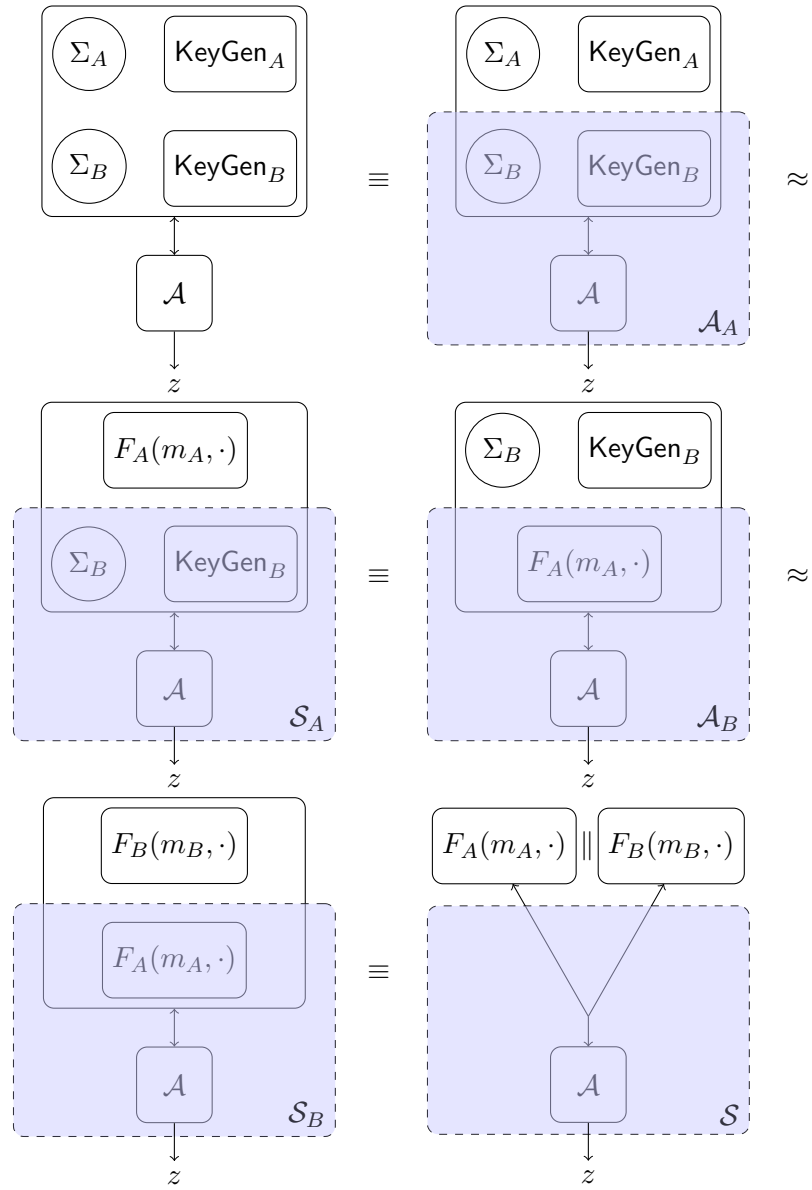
$\Sigma_A$ $\mathsf{KeyGen}_A$

$\Sigma_B$ $\mathsf{KeyGen}_B$

$\mathcal{A}$

$z$

$\equiv$

$\Sigma_A$ $\mathsf{KeyGen}_A$

$\Sigma_B$ $\mathsf{KeyGen}_B$

$\mathcal{A}$

$\mathcal{A}_A$

$z$

$\approx$

$F_A(m_A, \cdot)$

$\Sigma_B$ $\mathsf{KeyGen}_B$

$\mathcal{A}$

$\mathcal{S}_A$

$z$

$\equiv$

$\Sigma_B$ $\mathsf{KeyGen}_B$

$F_A(m_A, \cdot)$

$\mathcal{A}$

$\mathcal{A}_B$

$z$

$\approx$

$F_B(m_B, \cdot)$

$F_A(m_A, \cdot)$

$\mathcal{A}$

$\mathcal{S}_B$

$z$

$\equiv$

$F_A(m_A, \cdot) \| F_B(m_B, \cdot)$

$\mathcal{A}$

$\mathcal{S}$

$z$